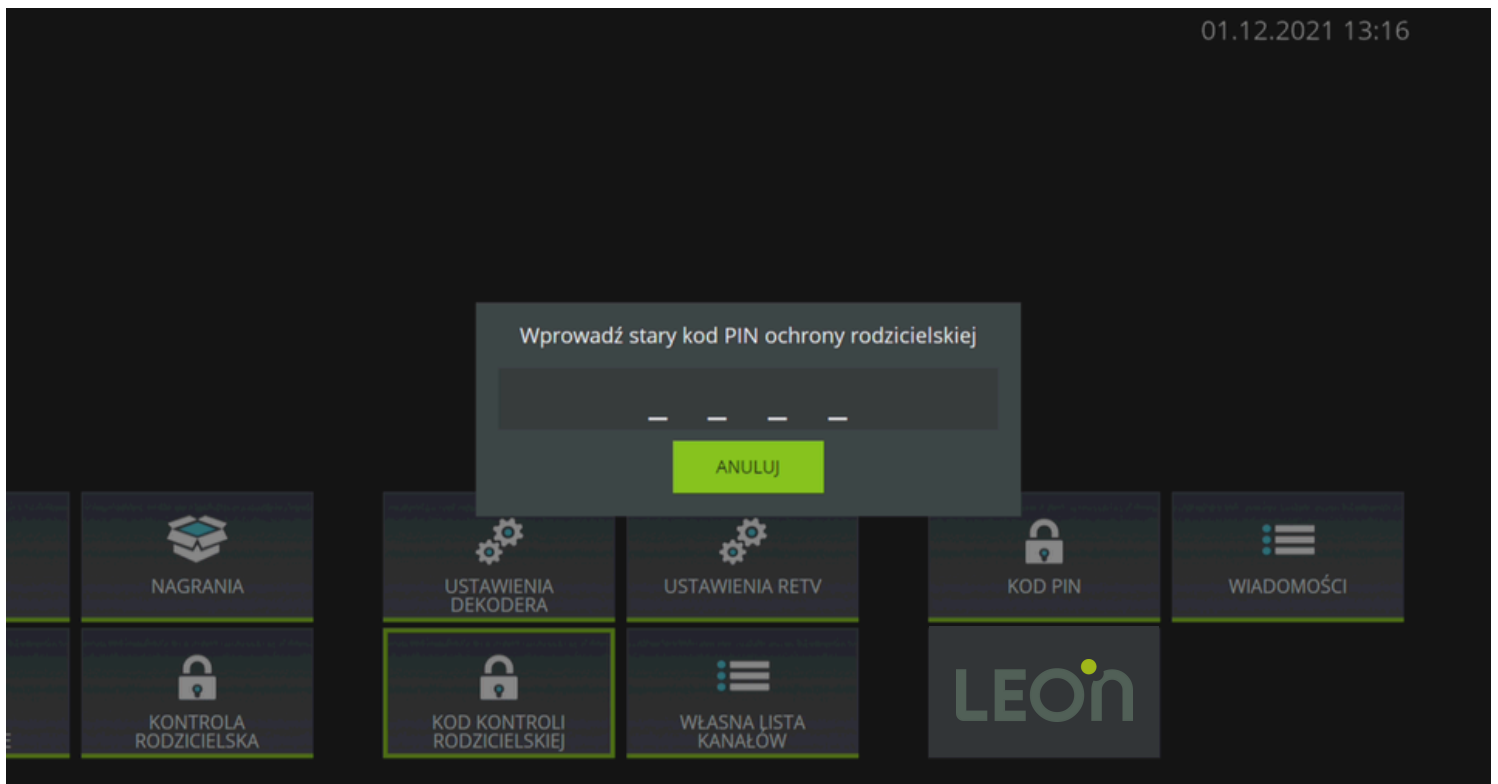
01.12.2021 13:16

Wprowadź stary kod PIN ochrony rodzicielskiej

_ _ _ _

ANULUJ

NAGRANIA

USTAWIENIA DEKODERA

USTAWIENIA RETV

KOD PIN

WIADOMOŚCI

KONTROLA RODZICIELSKA

KOD KONTROLI RODZICIELSKIEJ

WŁASNA LISTA KANAŁÓW

LEOn